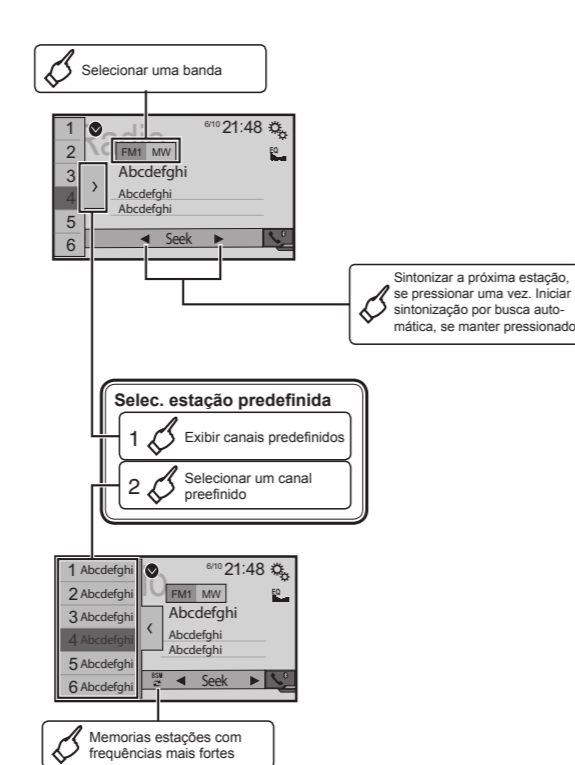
Selecionar uma banda

1
2
3
4
5
6
Radio
6/10 21:48
FM1 MW
Abcdefghi
Abcdefghi
Abcdefghi
EQ
◄ Seek ►

Sintonizar a próxima estação, se pressionar uma vez. Iniciar sintonização por busca automática, se manter pressionado

Selec. estação predefinida
1 Exibir canais predefinidos
2 Selecionar um canal preefinido

1 Abcdefghi
2 Abcdefghi
3 Abcdefghi
4 Abcdefghi
5 Abcdefghi
6 Abcdefghi
Radio
6/10 21:48
FM1 MW
Abcdefghi
Abcdefghi
Abcdefghi
EQ
BSM
◄ Seek ►

Memorias estações com frequências mais fortes